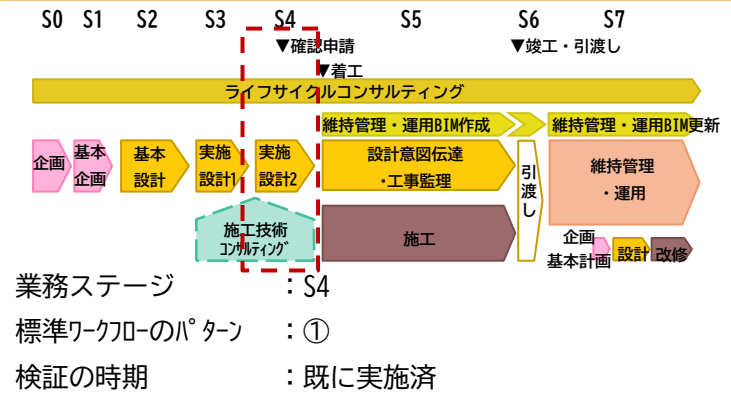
S0 S1 S2 S3 S4 S5 S6 S7

▼確認申請

▼竣工・引渡し

▼着工

ライフサイクルコンサルティング

維持管理・運用BIM作成

維持管理・運用BIM更新

企画

基本企画

基本設計

実施設計1

実施設計2

設計意図伝達・工事監理

引渡し

維持管理・運用

施工技術コンサルティング

施工

企画基本計画

設計

改修

業務ステージ ：S4

標準ワークフローのパターン ：①

検証の時期 ：既に実施済